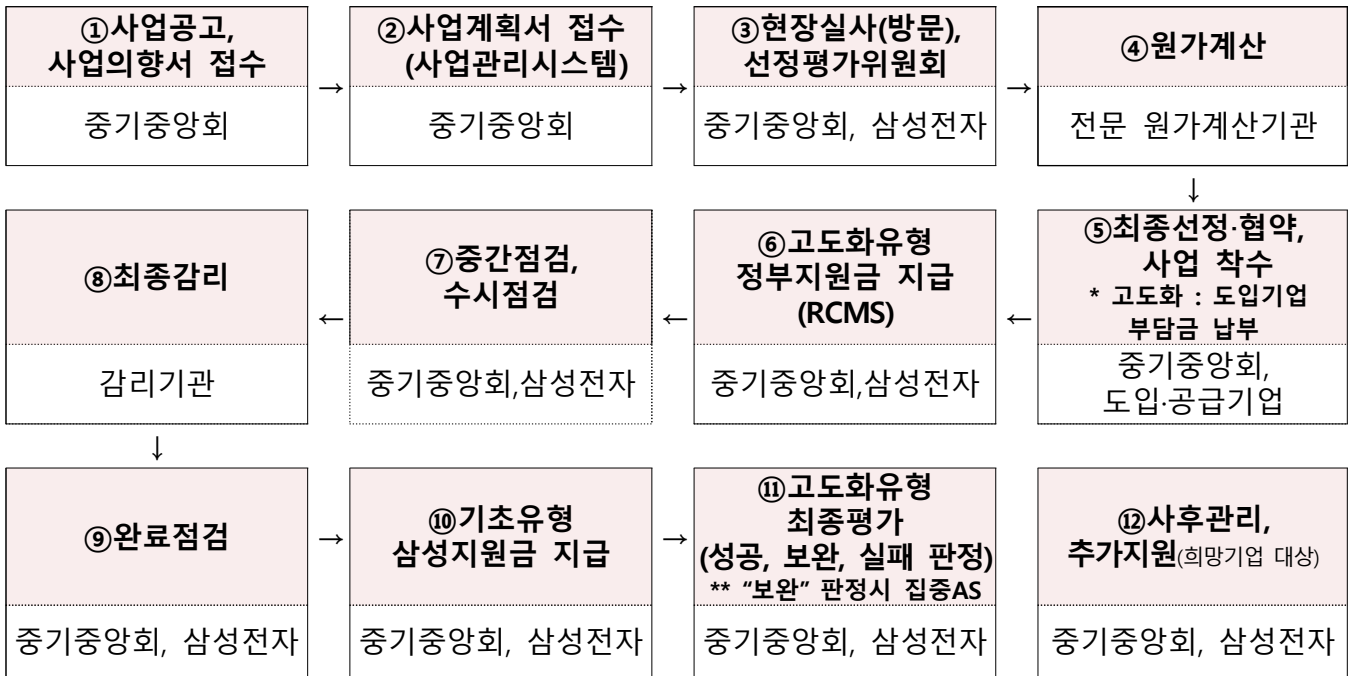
①사업공고, 사업의향서 접수

중기중앙회

→

②사업계획서 접수 (사업관리시스템)

중기중앙회

→

③현장실사(방문), 선정평가위원회

중기중앙회, 삼성전자

→

④원가계산

전문 원가계산기관

↓

⑤최종선정·협약, 사업 착수
* 고도화 : 도입기업 부담금 납부

중기중앙회, 도입·공급기업

←

⑥고도화유형 정부지원금 지급 (RCMS)

중기중앙회,삼성전자

←

⑦중간점검, 수시점검

중기중앙회,삼성전자

←

⑧최종감리

감리기관

↓

⑨완료점검

중기중앙회, 삼성전자

→

⑩기초유형 삼성지원금 지급

중기중앙회, 삼성전자

→

⑪고도화유형 최종평가 (성공, 보완, 실패 판정)
** "보완" 판정시 집중AS

중기중앙회, 삼성전자

⑫사후관리, 추가지원(희망기업 대상)

중기중앙회, 삼성전자